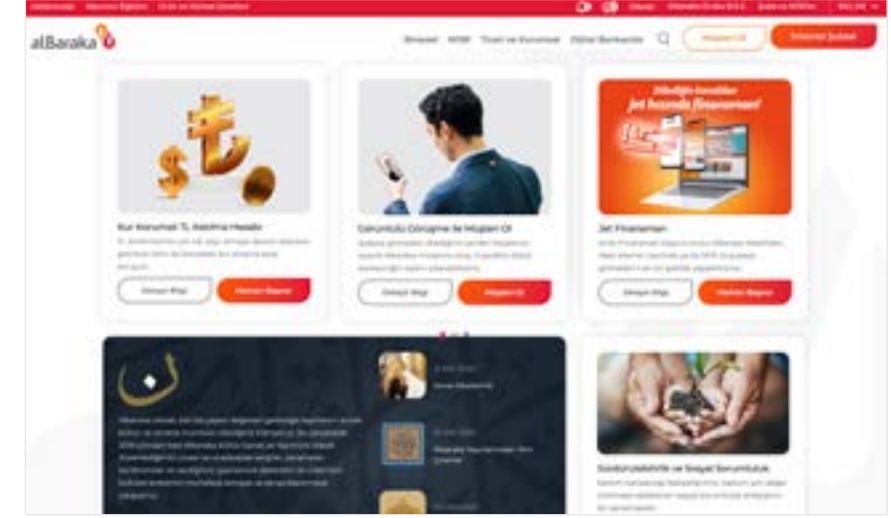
alBaraka

Bireysel KOBİ Ticari ve Kurumsal Dijital Bankacılık

Müşteri Ol

İnternet Şubesi

Kur Korumalı TL Katılma Hesabı

Detaylı Bilgi

Hemen Başvur

Görüntülü Görüşme İle Müşteri Ol

Detaylı Bilgi

Müşteri Ol

Jet Finansman

Detaylı Bilgi

Hemen Başvur

Sürdürülebilirlik ve Sosyal Sorumluluk